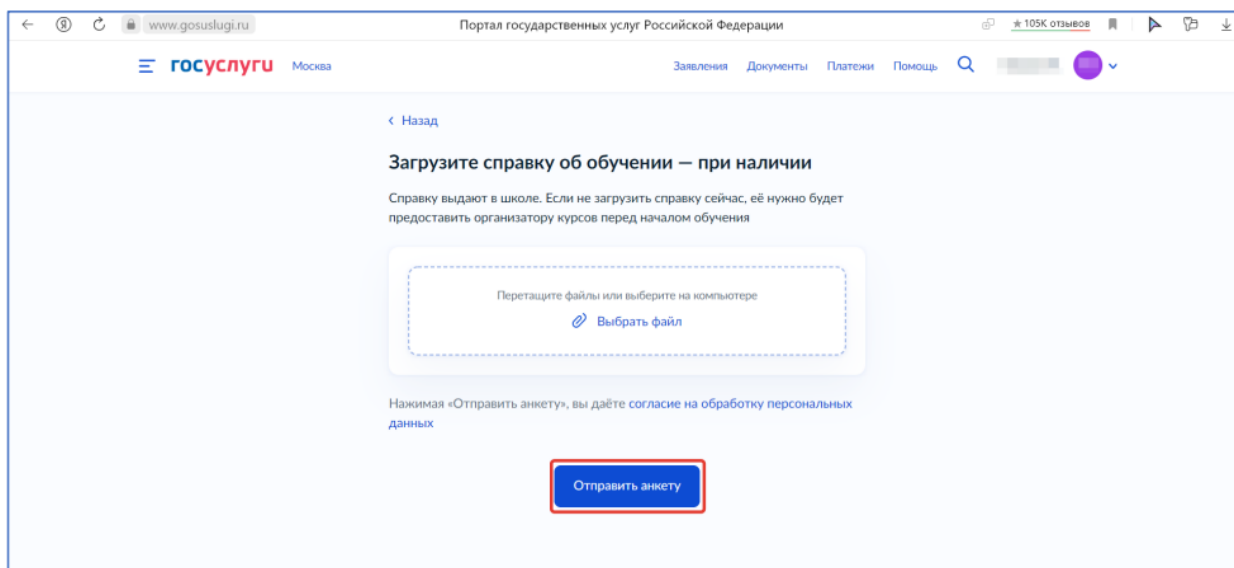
www.gosuslugi.ru

Портал государственных услуг Российской Федерации

★ 105К отзывов

госуслуги Москва

Заявления Документы Платежи Помощь

‹ Назад

Загрузите справку об обучении — при наличии

Справку выдают в школе. Если не загрузить справку сейчас, её нужно будет предоставить организатору курсов перед началом обучения

Перетащите файлы или выберите на компьютере

Выбрать файл

Нажимая «Отправить анкету», вы даёте согласие на обработку персональных данных

Отправить анкету